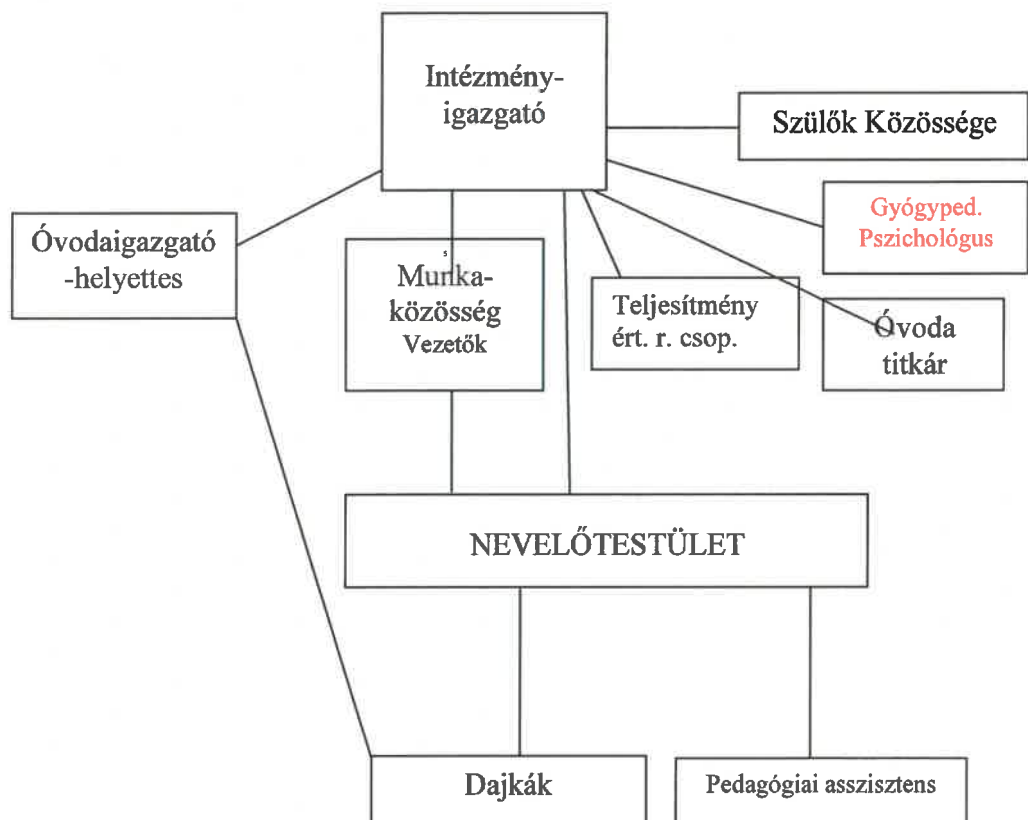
Intézmény-igazgató

Szülők Közössége

Gyógyped. Pszichológus

Óvodaigazgató -helyettes

Munka-közösség Vezetők

Teljesítmény ért. r. csop.

Óvoda titkár

NEVELŐTESTÜLET

Dajkák

Pedagógiai asszisztens